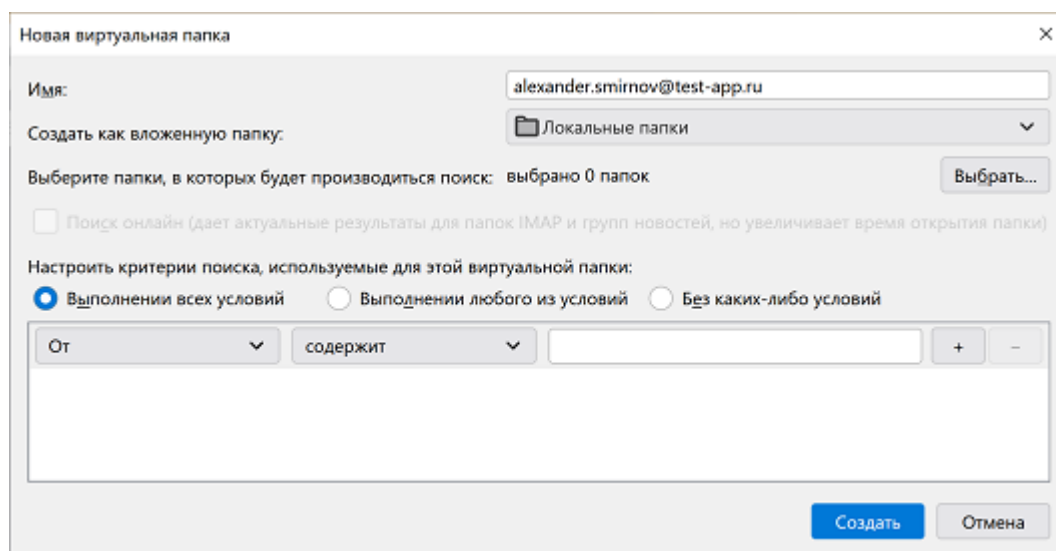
Новая виртуальная папка

Имя: alexander.smirnov@test-app.ru

Создать как вложенную папку: Локальные папки

Выберите папки, в которых будет производиться поиск: выбрано 0 папок

Выбрать...

Поиск онлайн (дает актуальные результаты для папок IMAP и групп новостей, но увеличивает время открытия папки)

Настроить критерии поиска, используемые для этой виртуальной папки:

Выполнении всех условий

Выполнении любого из условий

Без каких-либо условий

От

содержит

+

–

Создать

Отмена